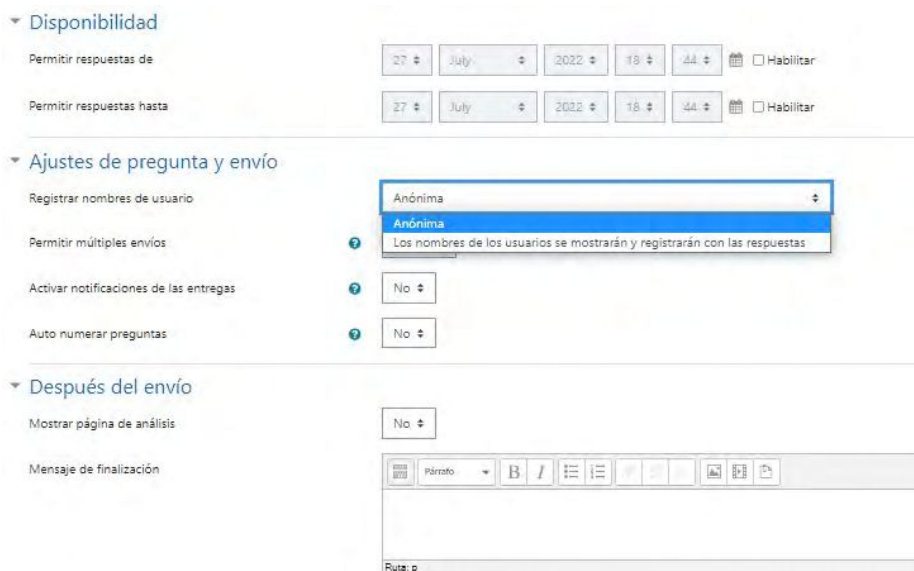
Disponibilidad

Permitir respuestas de 27 July 2022 18 44 Habilitar

Permitir respuestas hasta 27 July 2022 18 44 Habilitar

Ajustes de pregunta y envío

Registrar nombres de usuario Anónima

Anónima
Los nombres de los usuarios se mostrarán y registrarán con las respuestas

Permitir múltiples envíos

Activar notificaciones de las entregas No

Auto numerar preguntas No

Después del envío

Mostrar página de análisis No

Mensaje de finalización

Párrafo B I

Ruta: p